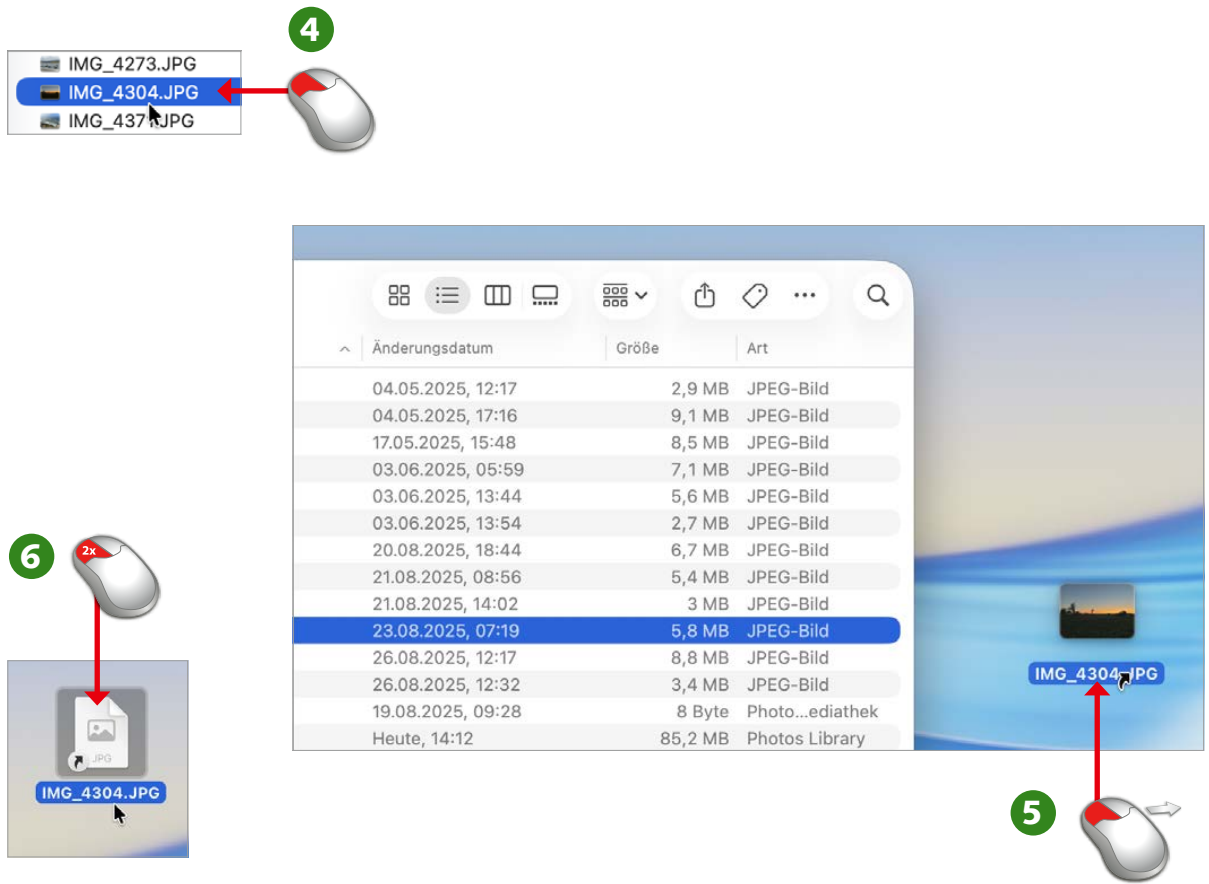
4

IMG_4273.JPG
IMG_4304.JPG
IMG_437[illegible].JPG

Änderungsdatum | Größe | Art

| Änderungsdatum | Größe | Art |
|---|---|---|
| 04.05.2025, 12:17 | 2,9 MB | JPEG-Bild |
| 04.05.2025, 17:16 | 9,1 MB | JPEG-Bild |
| 17.05.2025, 15:48 | 8,5 MB | JPEG-Bild |
| 03.06.2025, 05:59 | 7,1 MB | JPEG-Bild |
| 03.06.2025, 13:44 | 5,6 MB | JPEG-Bild |
| 03.06.2025, 13:54 | 2,7 MB | JPEG-Bild |
| 20.08.2025, 18:44 | 6,7 MB | JPEG-Bild |
| 21.08.2025, 08:56 | 5,4 MB | JPEG-Bild |
| 21.08.2025, 14:02 | 3 MB | JPEG-Bild |
| 23.08.2025, 07:19 | 5,8 MB | JPEG-Bild |
| 26.08.2025, 12:17 | 8,8 MB | JPEG-Bild |
| 26.08.2025, 12:32 | 3,4 MB | JPEG-Bild |
| 19.08.2025, 09:28 | 8 Byte | Photo...ediathek |
| Heute, 14:12 | 85,2 MB | Photos Library |

6

2x

JPG

IMG_4304.JPG

IMG_4304.JPG

5